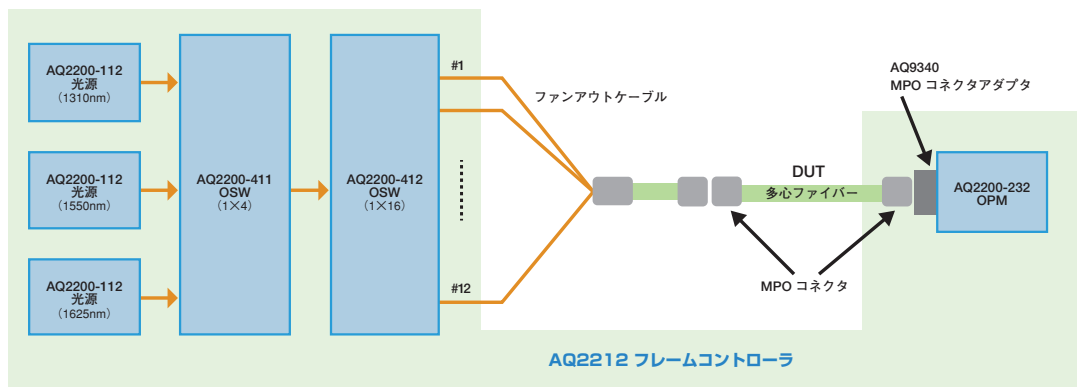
AQ2200-112
光源
(1310nm)

AQ2200-112
光源
(1550nm)

AQ2200-112
光源
(1625nm)

AQ2200-411
OSW
(1×4)

AQ2200-412
OSW
(1×16)

#1

#12

ファンアウトケーブル

DUT
多心ファイバー

AQ9340
MPO コネクタアダプタ

AQ2200-232
OPM

MPO コネクタ

AQ2212 フレームコントローラ